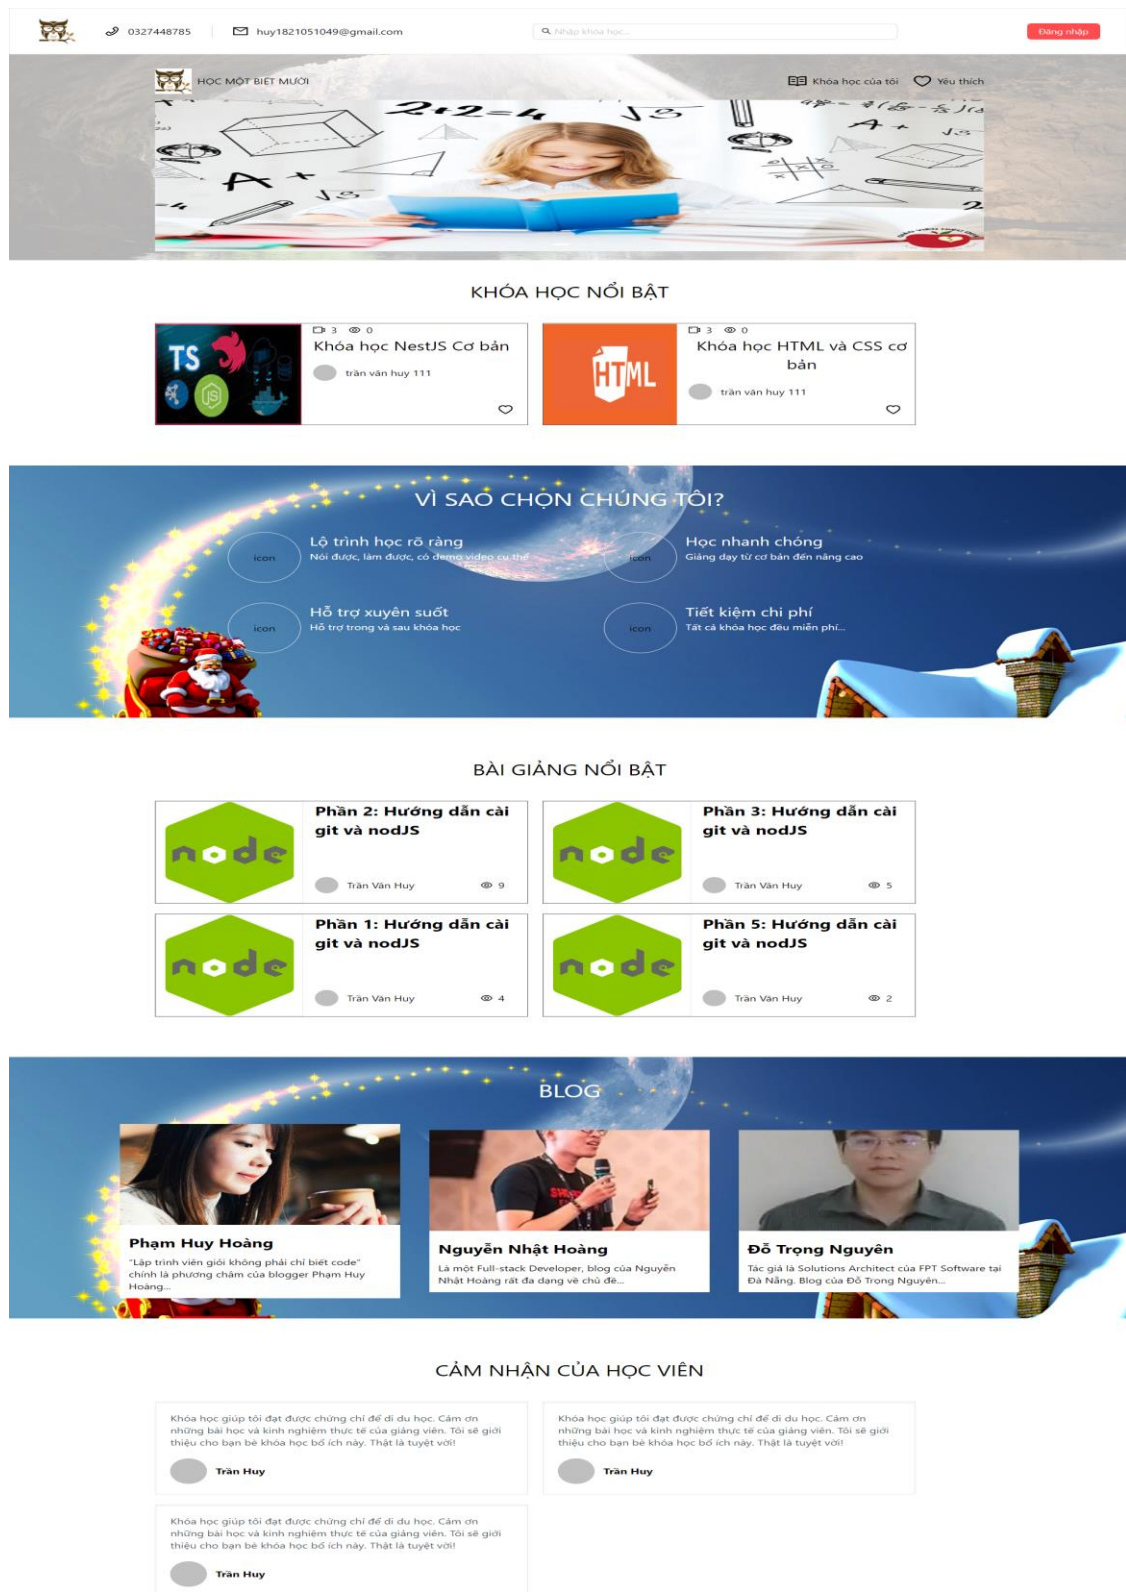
0327448785 huy1821051049@gmail.com Nhập khóa học... Đăng nhập

HỌC MỘT BIẾT MƯỜI Khóa học của tôi Yêu thích

$2+2=4$ $\sqrt{3}$ A+

KHÓA HỌC NỔI BẬT

TS JS

3 0
Khóa học NestJS Cơ bản
trần văn huy 111

HTML

3 0
Khóa học HTML và CSS cơ bản
trần văn huy 111

VÌ SAO CHỌN CHÚNG TÔI?

icon
Lộ trình học rõ ràng
Nói được, làm được, có demo video cụ thể

icon
Học nhanh chóng
Giảng dạy từ cơ bản đến nâng cao

icon
Hỗ trợ xuyên suốt
Hỗ trợ trong và sau khóa học

icon
Tiết kiệm chi phí
Tất cả khóa học đều miễn phí...

BÀI GIẢNG NỔI BẬT

node
Phần 2: Hướng dẫn cài git và nodJS
Trần Văn Huy 9

node
Phần 3: Hướng dẫn cài git và nodJS
Trần Văn Huy 5

node
Phần 1: Hướng dẫn cài git và nodJS
Trần Văn Huy 4

node
Phần 5: Hướng dẫn cài git và nodJS
Trần Văn Huy 2

BLOG

Phạm Huy Hoàng
"Lập trình viên giỏi không phải chỉ biết code" chính là phương châm của blogger Phạm Huy Hoàng...

Nguyễn Nhật Hoàng
Là một Full-stack Developer, blog của Nguyễn Nhật Hoàng rất đa dạng về chủ đề...

Đỗ Trọng Nguyên
Tác giả là Solutions Architect của FPT Software tại Đà Nẵng. Blog của Đỗ Trọng Nguyên...

CẢM NHẬN CỦA HỌC VIÊN

Khóa học giúp tôi đạt được chứng chỉ để đi du học. Cám ơn những bài học và kinh nghiệm thực tế của giảng viên. Tôi sẽ giới thiệu cho bạn bè khóa học bổ ích này. Thật là tuyệt vời!
Trần Huy

Khóa học giúp tôi đạt được chứng chỉ để đi du học. Cám ơn những bài học và kinh nghiệm thực tế của giảng viên. Tôi sẽ giới thiệu cho bạn bè khóa học bổ ích này. Thật là tuyệt vời!
Trần Huy

Khóa học giúp tôi đạt được chứng chỉ để đi du học. Cám ơn những bài học và kinh nghiệm thực tế của giảng viên. Tôi sẽ giới thiệu cho bạn bè khóa học bổ ích này. Thật là tuyệt vời!
Trần Huy